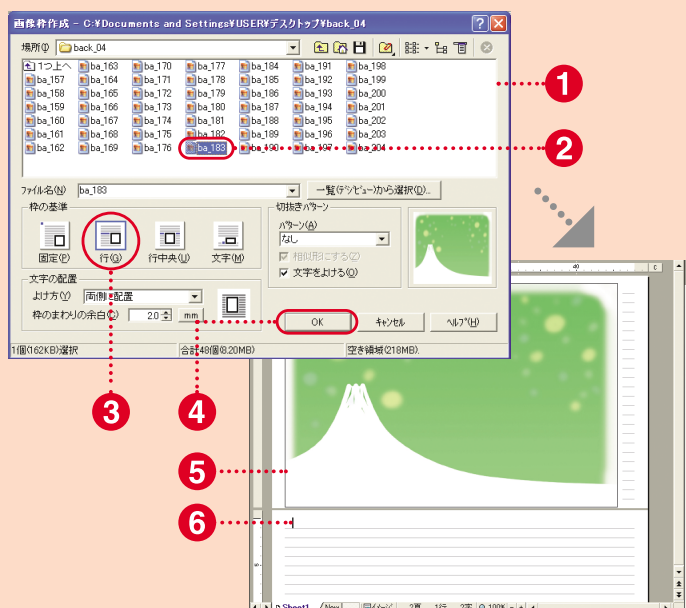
画像枠作成 - C:¥Documents and Settings¥USER¥デスクトップ¥back_04

場所(I) back_04

1つ上へ
ba_157
ba_158
ba_159
ba_160
ba_161
ba_162
ba_163
ba_164
ba_165
ba_166
ba_167
ba_168
ba_169
ba_170
ba_171
ba_172
ba_173
ba_174
ba_175
ba_176
ba_177
ba_178
ba_179
ba_180
ba_181
ba_182
ba_183
ba_184
ba_185
ba_186
ba_187
ba_188
ba_189
ba_190
ba_191
ba_192
ba_193
ba_194
ba_195
ba_196
ba_197
ba_198
ba_199
ba_200
ba_201
ba_202
ba_203
ba_204

ファイル名(N) ba_183
一覧(サムビュー)から選択(D)...

枠の基準
固定(P)
行(G)
行中央(U)
文字(M)

切抜きパターン
パターン(A)
なし
相似形にする(Z)
文字をよける(O)

文字の配置
よけ方(Y) 両側に配置
枠のまわりの余白(C) 2.0 mm

OK
キャンセル
ヘルプ(H)

1個(162KB)選択
合計48個(8.20MB)
空き領域(218MB)

1
2
3
4
5
6

Sheet1
New
1ページ
2頁
1行
2字
100%